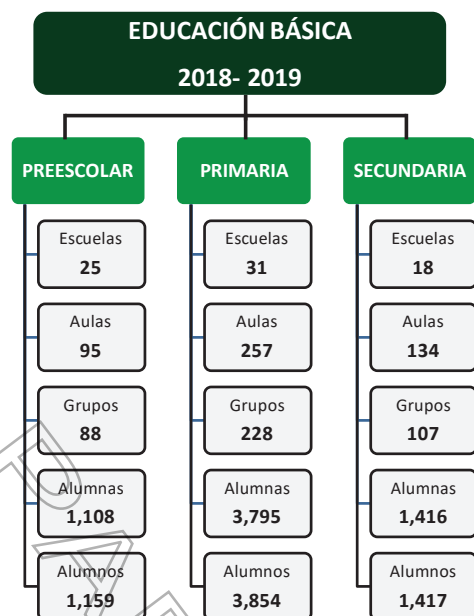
EDUCACIÓN BÁSICA
2018- 2019

PREESCOLAR

Escuelas
25

Aulas
95

Grupos
88

Alumnas
1,108

Alumnos
1,159

PRIMARIA

Escuelas
31

Aulas
257

Grupos
228

Alumnas
3,795

Alumnos
3,854

SECUNDARIA

Escuelas
18

Aulas
134

Grupos
107

Alumnas
1,416

Alumnos
1,417